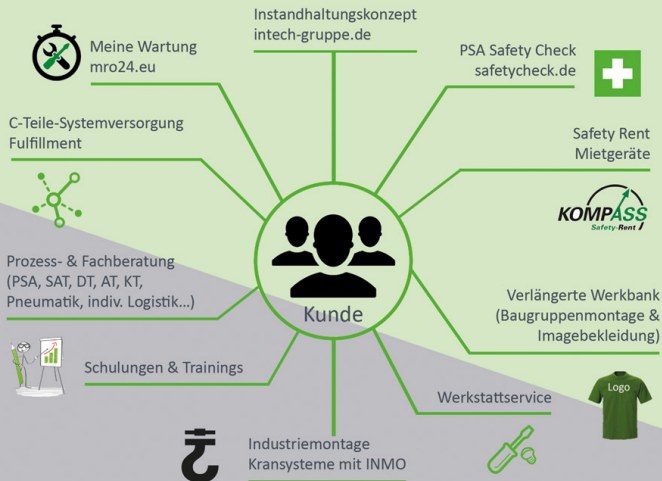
Instandhaltungskonzept
intech-gruppe.de

Meine Wartung
mro24.eu

PSA Safety Check
safetycheck.de

C-Teile-Systemversorgung
Fulfillment

Safety Rent
Mietgeräte

KOMPASS
Safety-Rent

Kunde

Prozess- & Fachberatung
(PSA, SAT, DT, AT, KT,
Pneumatik, indiv. Logistik...)

Verlängerte Werkbank
(Baugruppenmontage &
Imagebekleidung)

Schulungen & Trainings

Logo

Werkstattservice

Industriemontage
Kransysteme mit INMO